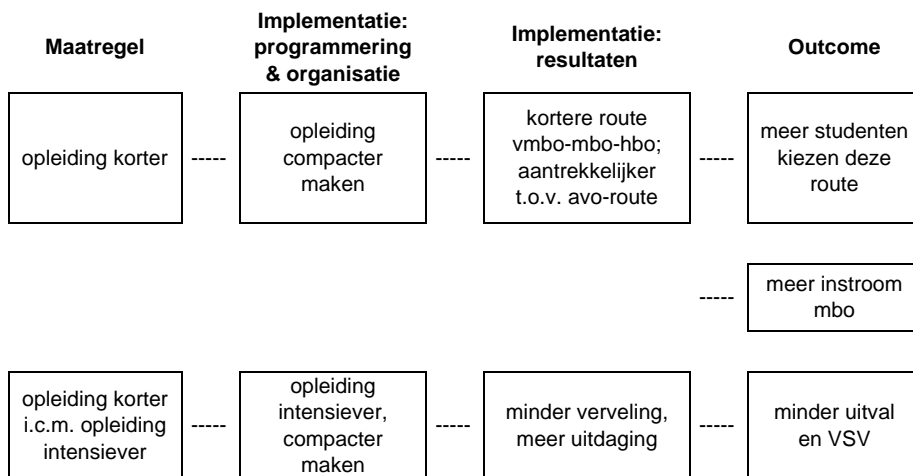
**Maatregel**

**Implementatie: programmering & organisatie**

**Implementatie: resultaten**

**Outcome**

opleiding korter ----- opleiding compacter maken ----- kortere route vmbo-mbo-hbo; aantrekkelijker t.o.v. avo-route ----- meer studenten kiezen deze route

----- meer instroom mbo

opleiding korter i.c.m. opleiding intensiever ----- opleiding intensiever, compacter maken ----- minder verveling, meer uitdaging ----- minder uitval en VSV